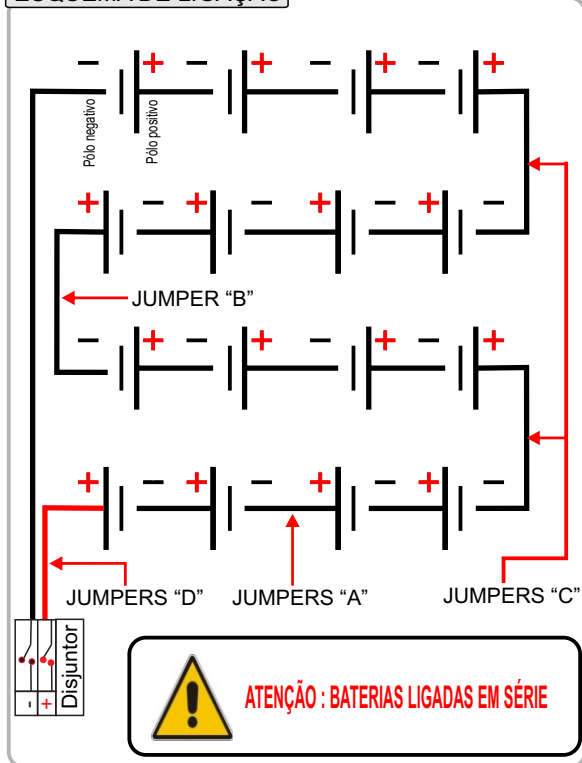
ESQUEMA DE LIGAÇÃO

− + − + − + − +

Pólo negativo

Pólo positivo

+ − + − + − + −

JUMPER "B"

− + − + − + − +

+ − + − + − + −

JUMPERS "D" JUMPERS "A" JUMPERS "C"

- +

Disjuntor

ATENÇÃO : BATERIAS LIGADAS EM SÉRIE